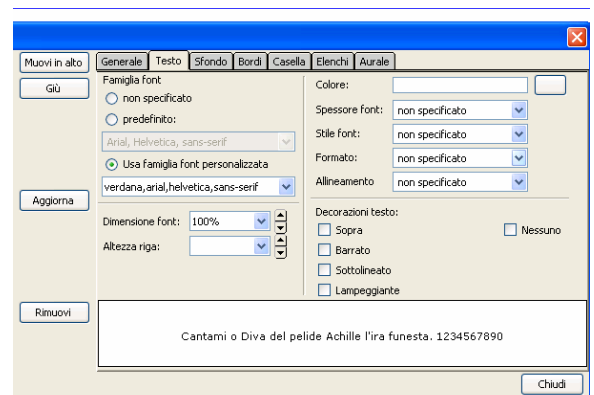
Muovi in alto

Giù

Aggiorna

Rimuovi

Generale | Testo | Sfondo | Bordi | Casella | Elenchi | Aurale

Famiglia font
non specificato
predefinito:
Arial, Helvetica, sans-serif
Usa famiglia font personalizzata
verdana,arial,helvetica,sans-serif

Dimensione font: 100%
Altezza riga:

Colore:
Spessore font: non specificato
Stile font: non specificato
Formato: non specificato
Allineamento non specificato

Decorazioni testo:
Sopra
Nessuno
Barrato
Sottolineato
Lampeggiante

Cantami o Diva del pelide Achille l'ira funesta. 1234567890

Chiudi